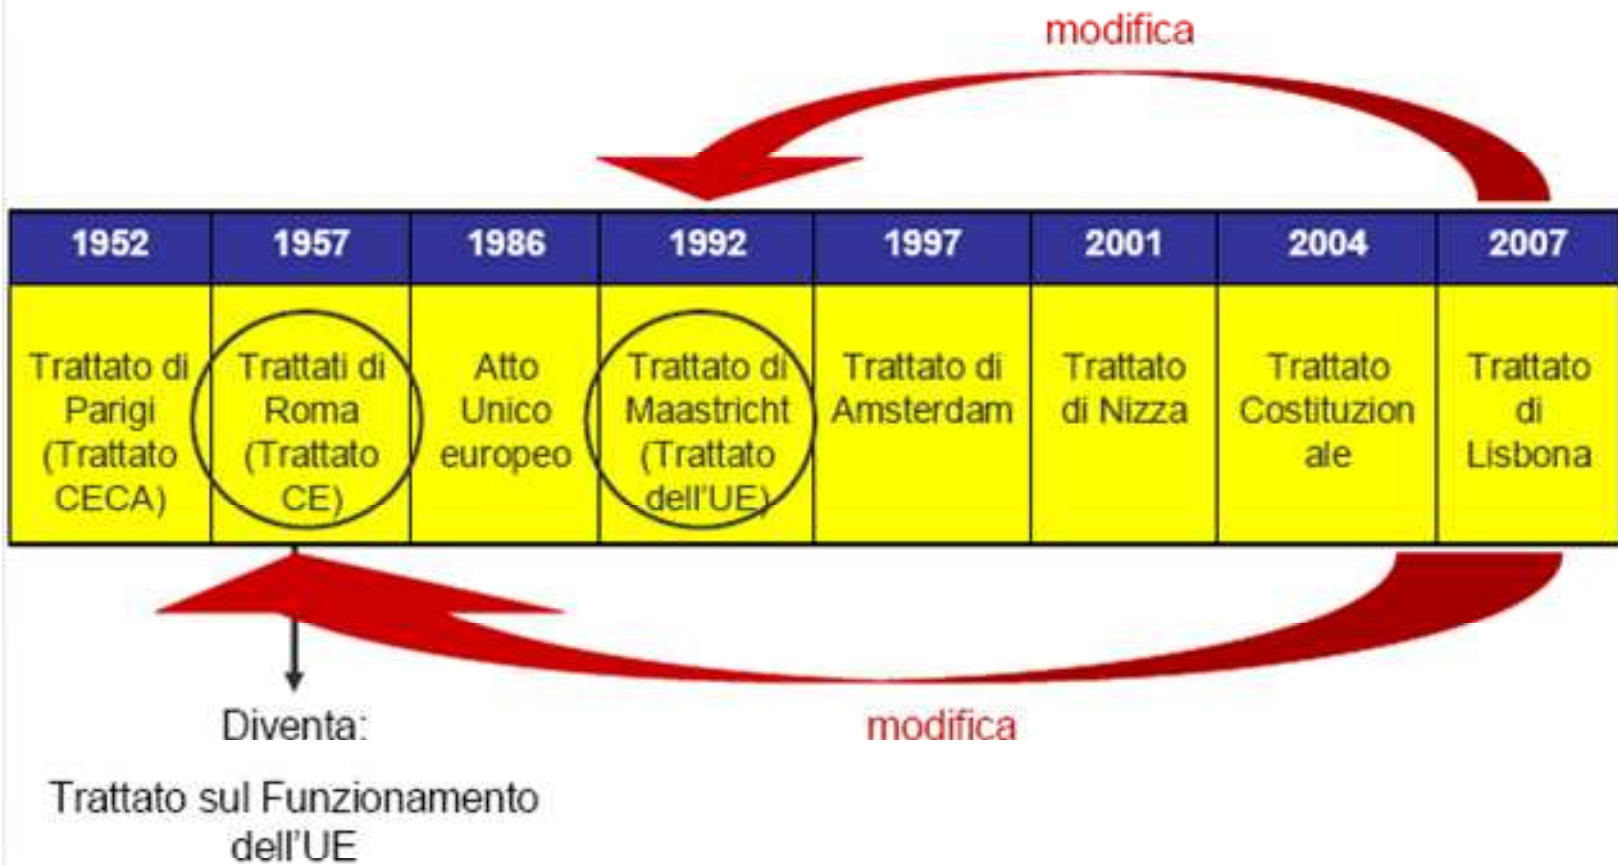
modifica

| 1952 | 1957 | 1986 | 1992 | 1997 | 2001 | 2004 | 2007 |
|---|---|---|---|---|---|---|---|
| Trattato di Parigi (Trattato CECA) | Trattati di Roma (Trattato CE) | Atto Unico europeo | Trattato di Maastricht (Trattato dell'UE) | Trattato di Amsterdam | Trattato di Nizza | Trattato Costituzionale | Trattato di Lisbona |

modifica

Diventa:

Trattato sul Funzionamento dell'UE